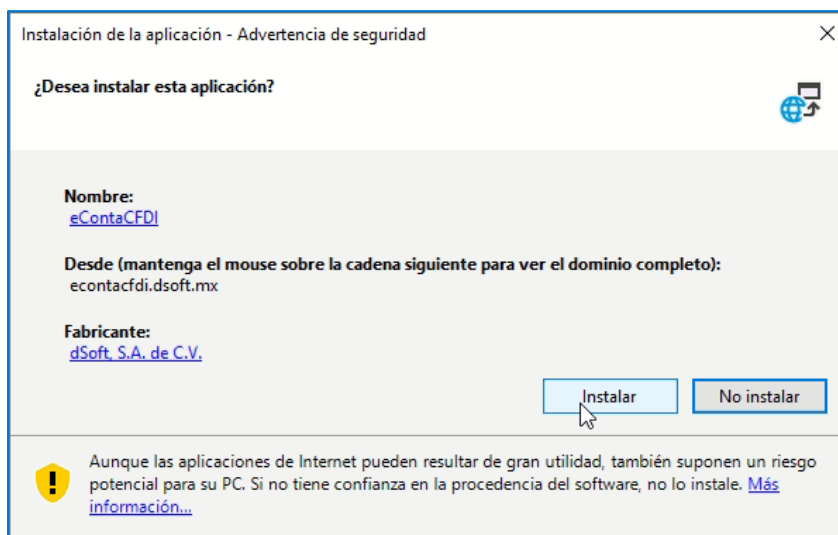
Instalación de la aplicación - Advertencia de seguridad

¿Desea instalar esta aplicación?

Nombre:
eContaCFDI

Desde (mantenga el mouse sobre la cadena siguiente para ver el dominio completo):
econtacfdi.dsoft.mx

Fabricante:
dSoft, S.A. de C.V.

Instalar

No instalar

Aunque las aplicaciones de Internet pueden resultar de gran utilidad, también suponen un riesgo potencial para su PC. Si no tiene confianza en la procedencia del software, no lo instale. Más información...